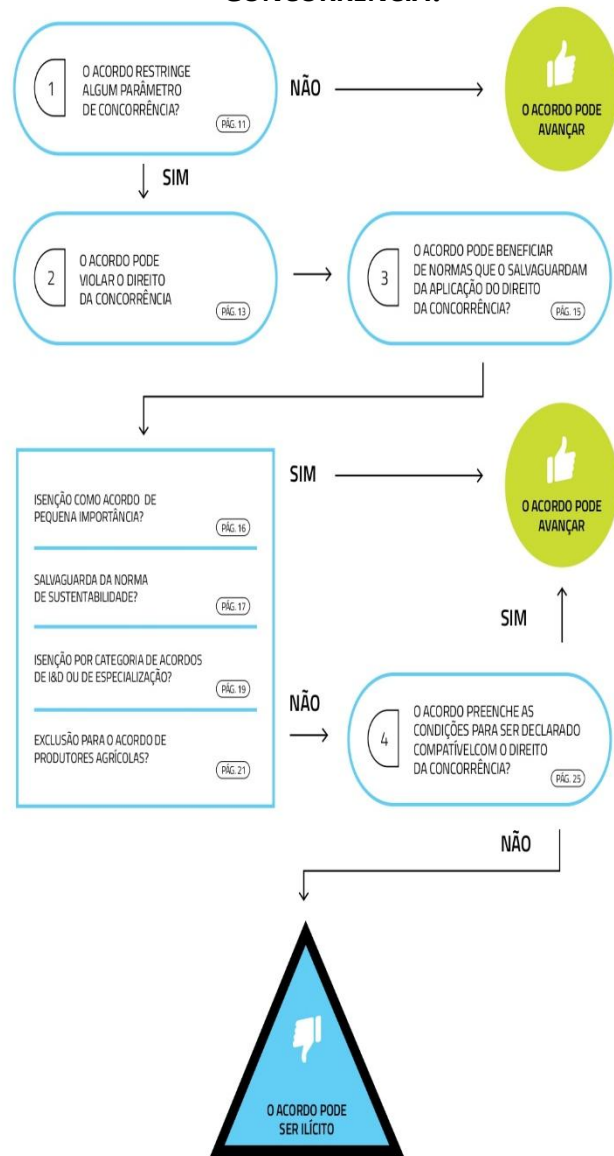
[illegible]

1 O ACORDO RESTRINGE ALGUM PARÂMETRO DE CONCORRÊNCIA? PÁG. 11

NÃO

O ACORDO PODE AVANÇAR

SIM

2 O ACORDO PODE VIOLAR O DIREITO DA CONCORRÊNCIA PÁG. 13

3 O ACORDO PODE BENEFICIAR DE NORMAS QUE O SALVAGUARDAM DA APLICAÇÃO DO DIREITO DA CONCORRÊNCIA? PÁG. 15

ISENÇÃO COMO ACORDO DE PEQUENA IMPORTÂNCIA? PÁG. 16

SALVAGUARDA DA NORMA DE SUSTENTABILIDADE? PÁG. 17

ISENÇÃO POR CATEGORIA DE ACORDOS DE I&D OU DE ESPECIALIZAÇÃO? PÁG. 19

EXCLUSÃO PARA O ACORDO DE PRODUTORES AGRÍCOLAS? PÁG. 21

SIM

O ACORDO PODE AVANÇAR

SIM

NÃO

4 O ACORDO PREENCHE AS CONDIÇÕES PARA SER DECLARADO COMPATÍVELCOM O DIREITO DA CONCORRÊNCIA? PÁG. 25

NÃO

O ACORDO PODE SER ILÍCITO